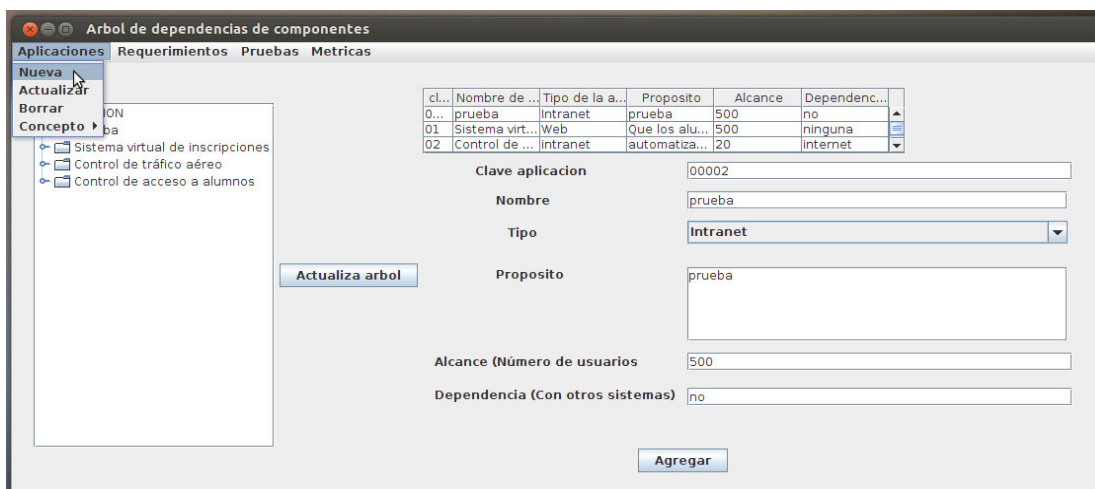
Arbol de dependencias de componentes

Aplicaciones Requerimientos Pruebas Metricas

Nueva
Actualizar
Borrar
Concepto ▸

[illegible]ON
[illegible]ba
Sistema virtual de inscripciones
Control de tráfico aéreo
Control de acceso a alumnos

| cl... | Nombre de ... | Tipo de la a... | Proposito | Alcance | Dependenc... |
|---|---|---|---|---|---|
| 0... | prueba | Intranet | prueba | 500 | no |
| 01 | Sistema virt... | Web | Que los alu... | 500 | ninguna |
| 02 | Control de ... | intranet | automatiza... | 20 | internet |

Clave aplicacion 00002

Nombre prueba

Tipo Intranet

Actualiza arbol

Proposito prueba

Alcance (Número de usuarios 500

Dependencia (Con otros sistemas) no

Agregar